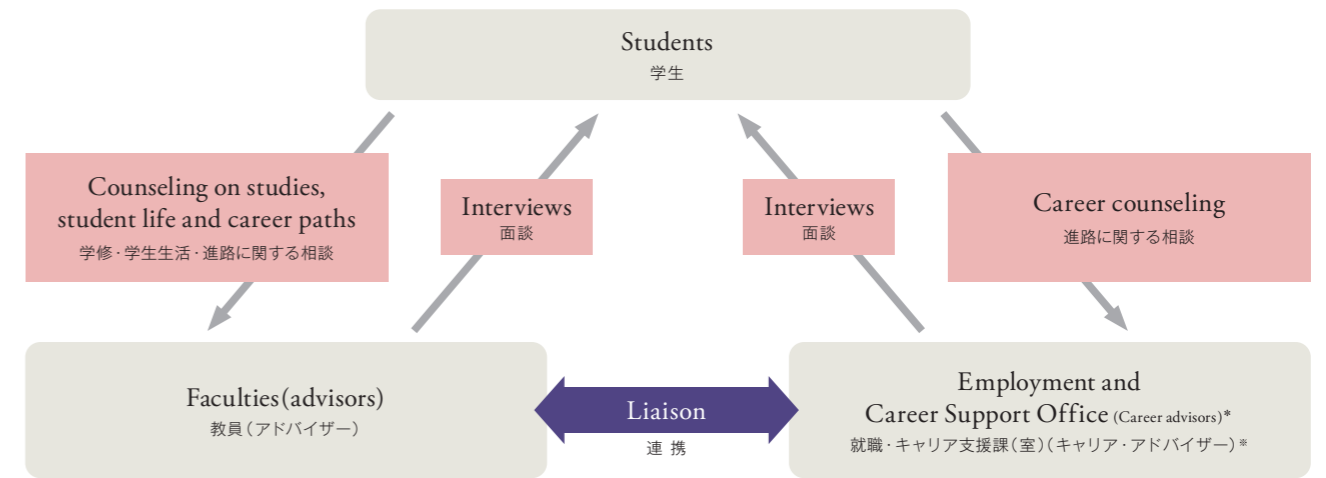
Students
学生

Counseling on studies, student life and career paths
学修・学生生活・進路に関する相談

Interviews
面談

Interviews
面談

Career counseling
進路に関する相談

Faculties(advisors)
教員（アドバイザー）

Liaison
連 携

Employment and Career Support Office (Career advisors)*
就職・キャリア支援課（室）（キャリア・アドバイザー）*